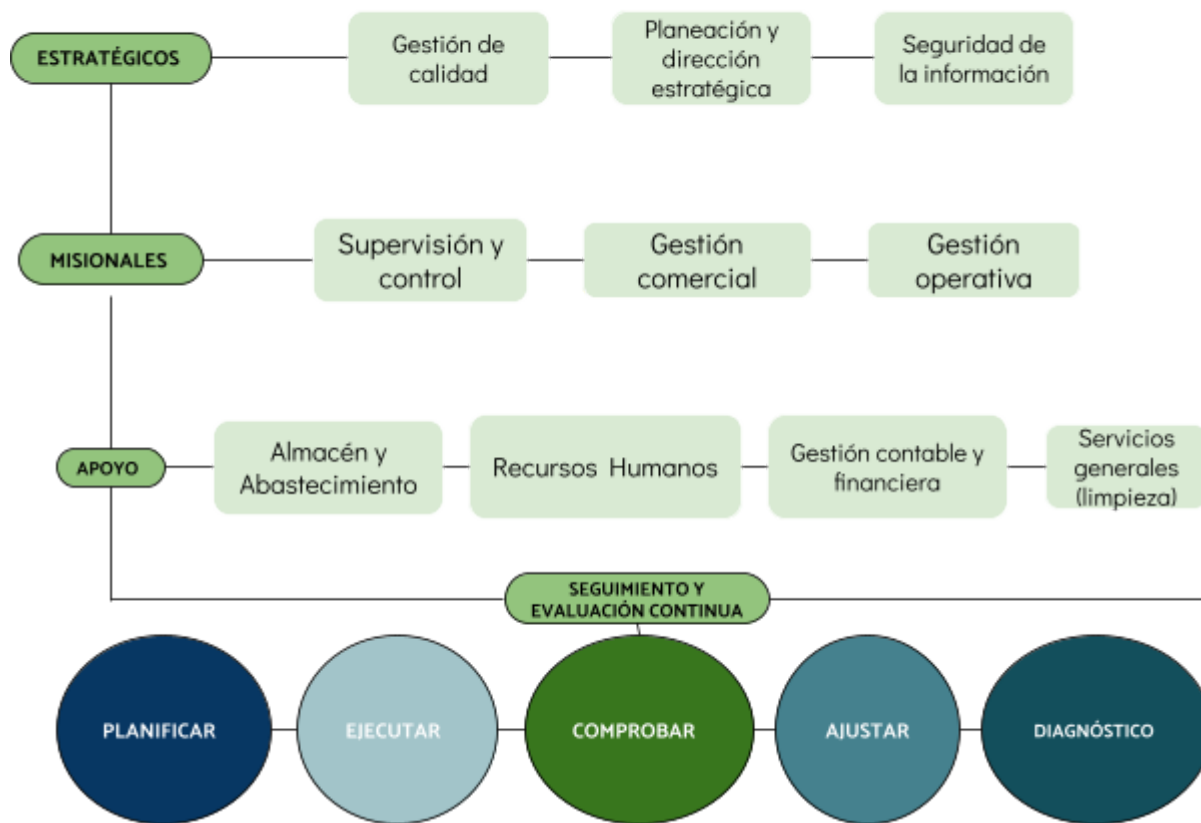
ESTRATÉGICOS

Gestión de calidad

Planeación y dirección estratégica

Seguridad de la información

MISIONALES

Supervisión y control

Gestión comercial

Gestión operativa

APOYO

Almacén y Abastecimiento

Recursos Humanos

Gestión contable y financiera

Servicios generales (limpieza)

SEGUIMIENTO Y EVALUACIÓN CONTINUA

PLANIFICAR

EJECUTAR

COMPROBAR

AJUSTAR

DIAGNÓSTICO